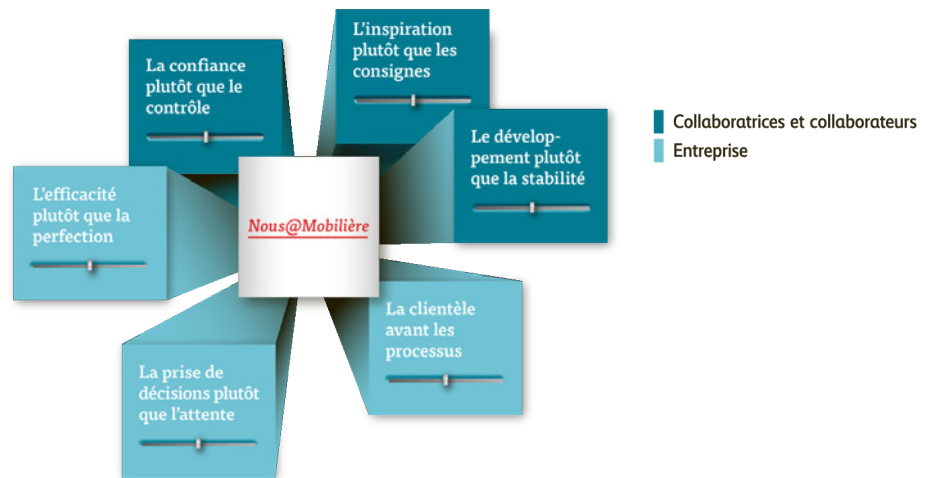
L'inspiration plutôt que les consignes

La confiance plutôt que le contrôle

Le développement plutôt que la stabilité

L'efficacité plutôt que la perfection

Nous@Mobilière

La clientèle avant les processus

La prise de décisions plutôt que l'attente

Collaboratrices et collaborateurs
Entreprise